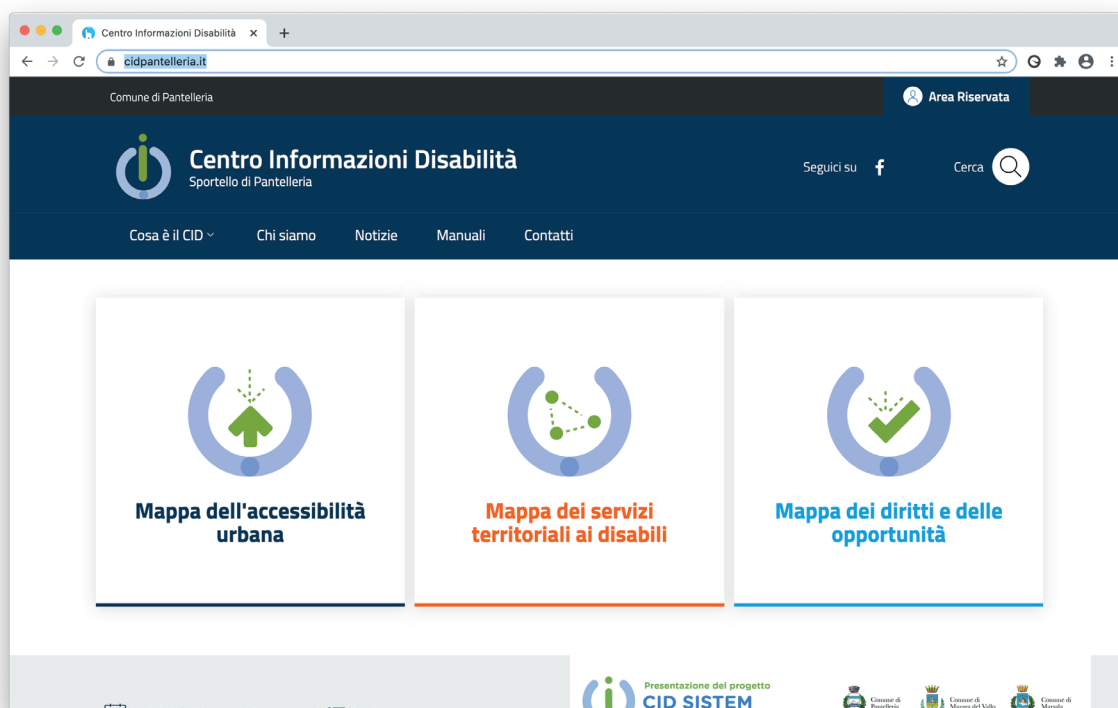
Centro Informazioni Disabilità ×

cidpantelleria.it

Comune di Pantelleria

Area Riservata

Centro Informazioni Disabilità
Sportello di Pantelleria

Seguici su

Cerca

Cosa è il CID

Chi siamo

Notizie

Manuali

Contatti

Mappa dell'accessibilità urbana

Mappa dei servizi territoriali ai disabili

Mappa dei diritti e delle opportunità

Presentazione del progetto
CID SISTEM

Comune di Pantelleria

Comune di Mazara del Vallo

Comune di Marsala